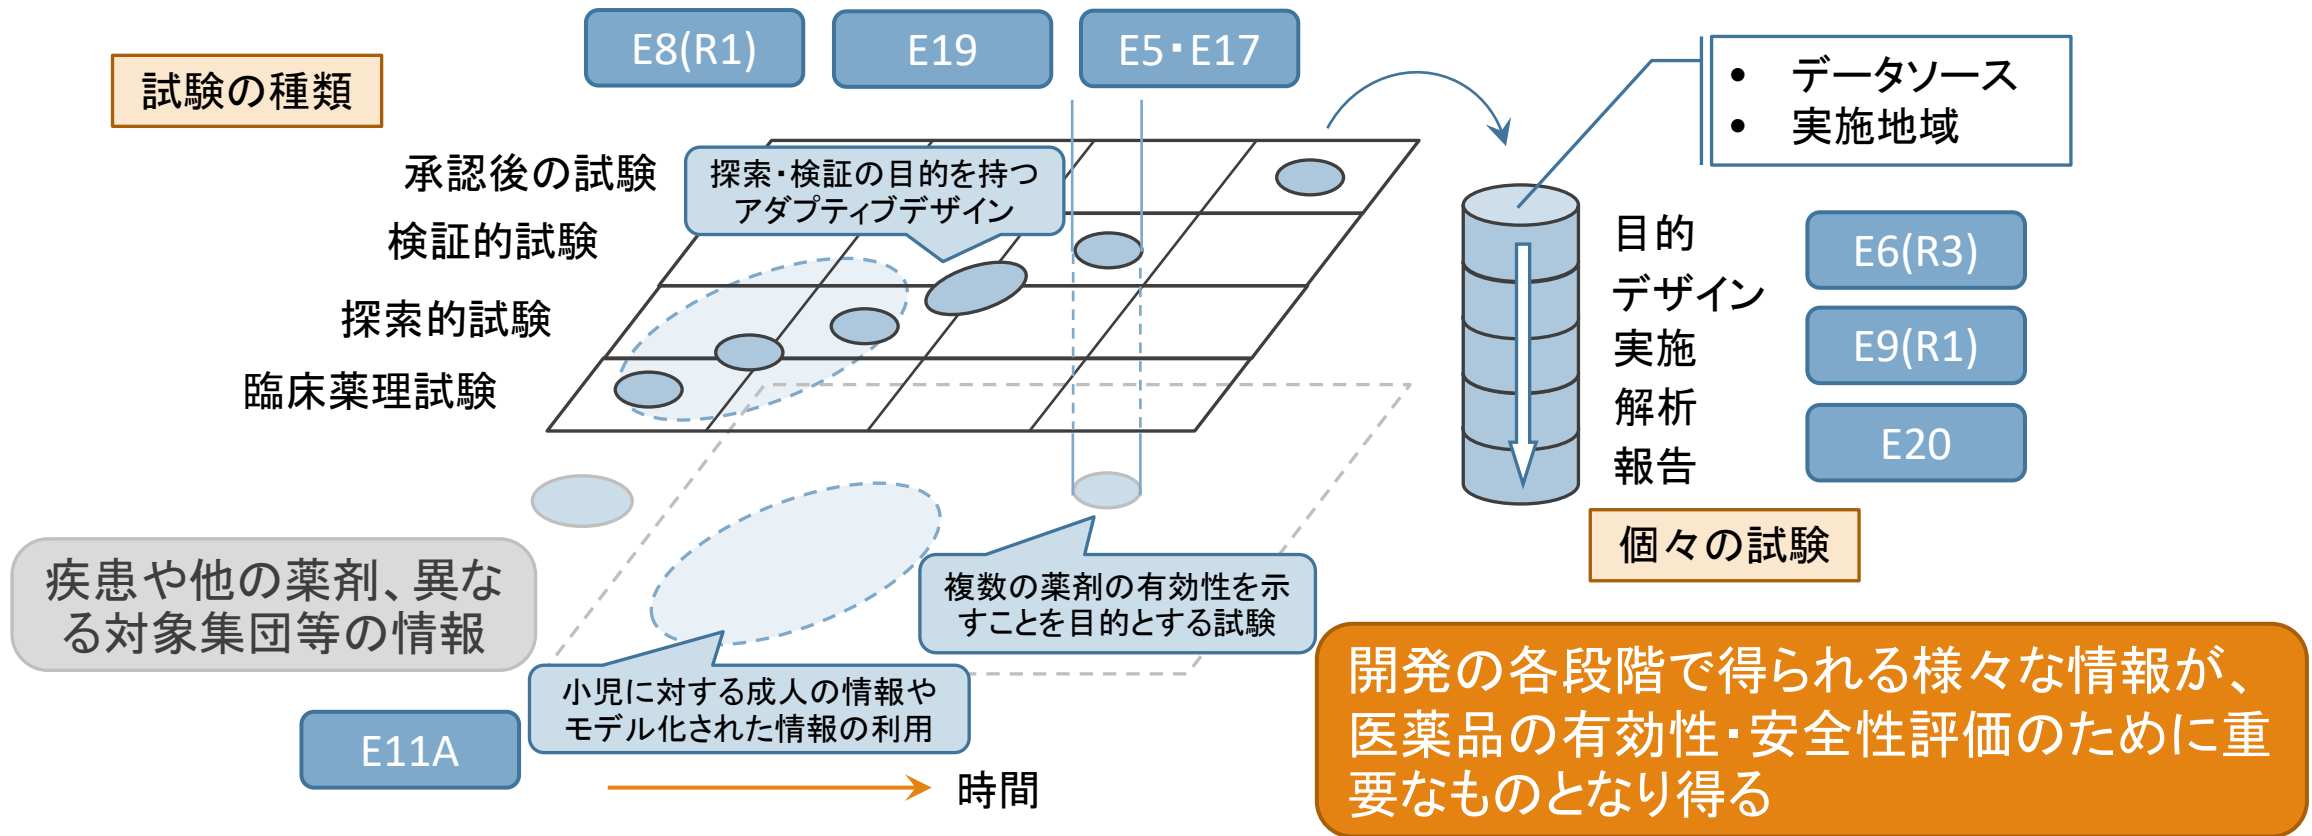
E8(R1)

E19

E5・E17

試験の種類

• データソース
• 実施地域

承認後の試験

探索・検証の目的を持つアダプティブデザイン

検証的試験

探索的試験

臨床薬理試験

目的
デザイン
実施
解析
報告

E6(R3)

E9(R1)

E20

個々の試験

疾患や他の薬剤、異なる対象集団等の情報

複数の薬剤の有効性を示すことを目的とする試験

小児に対する成人の情報やモデル化された情報の利用

E11A

時間

開発の各段階で得られる様々な情報が、医薬品の有効性・安全性評価のために重要なものとなり得る